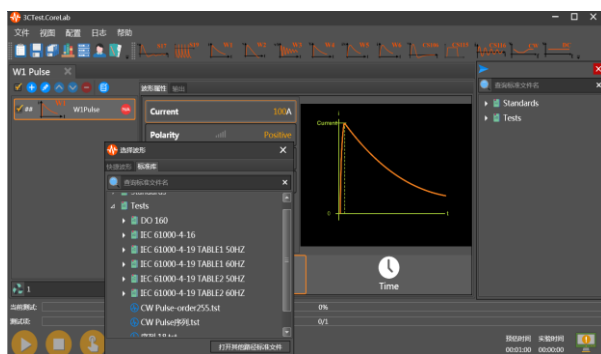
3CTest.CoreLab

文件 视图 配置 日志 帮助

W1 Pulse

W1Pulse

波形属性 输出

Current 100A

Polarity Positive

选择波形

快捷波形 标准库

查询标准文件名

Tests

DO 160

IEC 61000-4-16

IEC 61000-4-19 TABLE1 50HZ

IEC 61000-4-19 TABLE1 60HZ

IEC 61000-4-19 TABLE2 50HZ

IEC 61000-4-19 TABLE2 60HZ

CW Pulse-order255.txt

CW Pulse序列.txt

打开其他路径标准文件

Current

Time

查询标准文件名

Standards

Tests

1

当前测试:

测试项:

0%

0/1

预估时间 实验时间

00:02:00 00:00:00